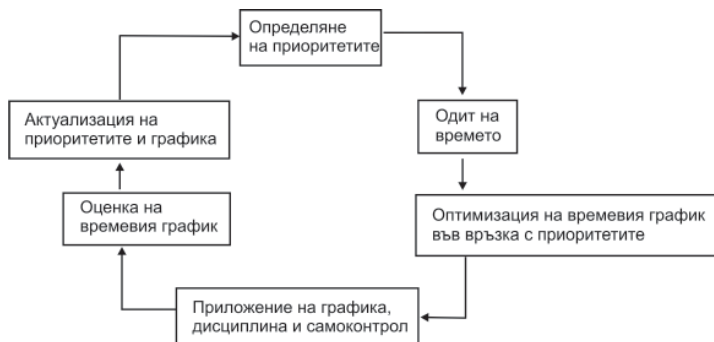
Определяне на приоритетите

Одит на времето

Оптимизация на времевия график във връзка с приоритетите

Приложение на графика, дисциплина и самоконтрол

Оценка на времевия график

Актуализация на приоритетите и графика